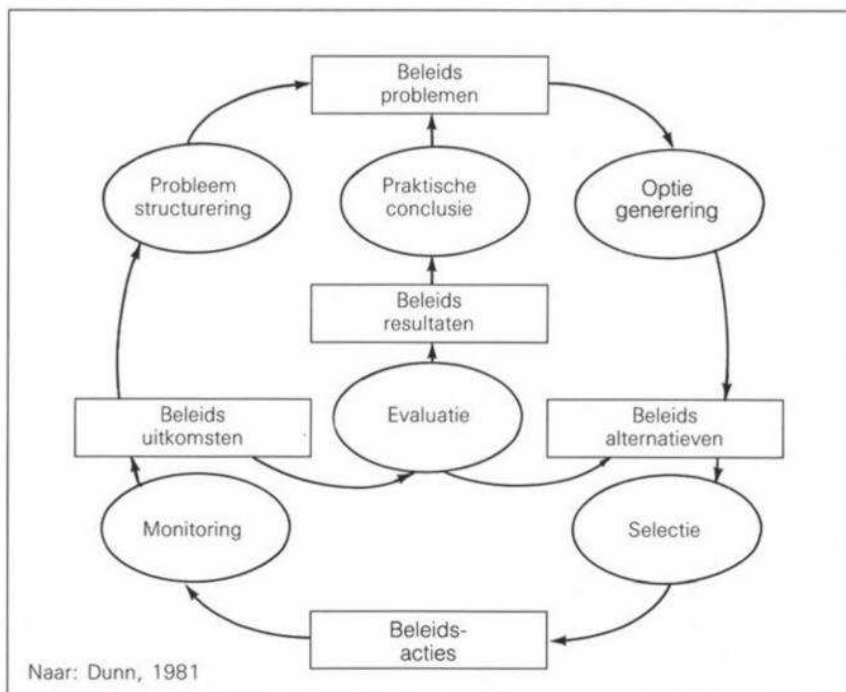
Beleids problemen

Probleem structurering

Praktische conclusie

Optie generering

Beleids resultaten

Beleids uitkomsten

Evaluatie

Beleids alternatieven

Monitoring

Selectie

Beleids-acties

Naar: Dunn, 1981